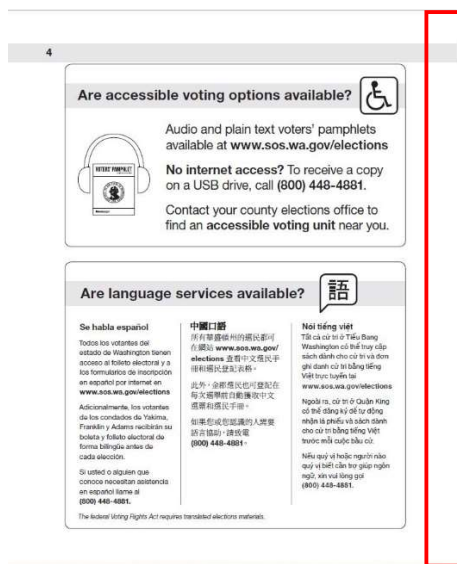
4

Are accessible voting options available?

VOTERS' PAMPHLET

Audio and plain text voters' pamphlets available at **www.sos.wa.gov/elections**

**No internet access?** To receive a copy on a USB drive, call **(800) 448-4881.**

Contact your county elections office to find an **accessible voting unit** near you.

Are language services available?

語

**Se habla español**

Todos los votantes del estado de Washington tienen acceso al folleto electoral y a los formularios de inscripción en español por internet en **www.sos.wa.gov/elections**

Adicionalmente, los votantes de los condados de Yakima, Franklin y Adams recibirán su boleta y folleto electoral de forma bilingüe antes de cada elección.

Si usted o alguien que conoce necesitan asistencia en español llame al **(800) 448-4881.**

**中國口語**

所有華盛頓州的選民都可在網站 **www.sos.wa.gov/elections** 查看中文選民手冊和選民登記表格。

此外，金郡選民也可登記在每次選舉前自動收取中文選票和選民手冊。

如果您或您認識的人需要語言協助，請致電 **(800) 448-4881。**

**Nói tiếng việt**

Tất cả cử tri ở Tiểu Bang Washington có thể truy cập sách dành cho cử tri và đơn ghi danh cử tri bằng tiếng Việt trực tuyến tại **www.sos.wa.gov/elections**

Ngoài ra, cử tri ở Quận King có thể đăng ký để tự động nhận lá phiếu và sách dành cho cử tri bằng tiếng Việt trước mỗi cuộc bầu cử.

Nếu quý vị hoặc người nào quý vị biết cần trợ giúp ngôn ngữ, xin vui lòng gọi **(800) 448-4881.**

The federal Voting Rights Act requires translated elections materials.